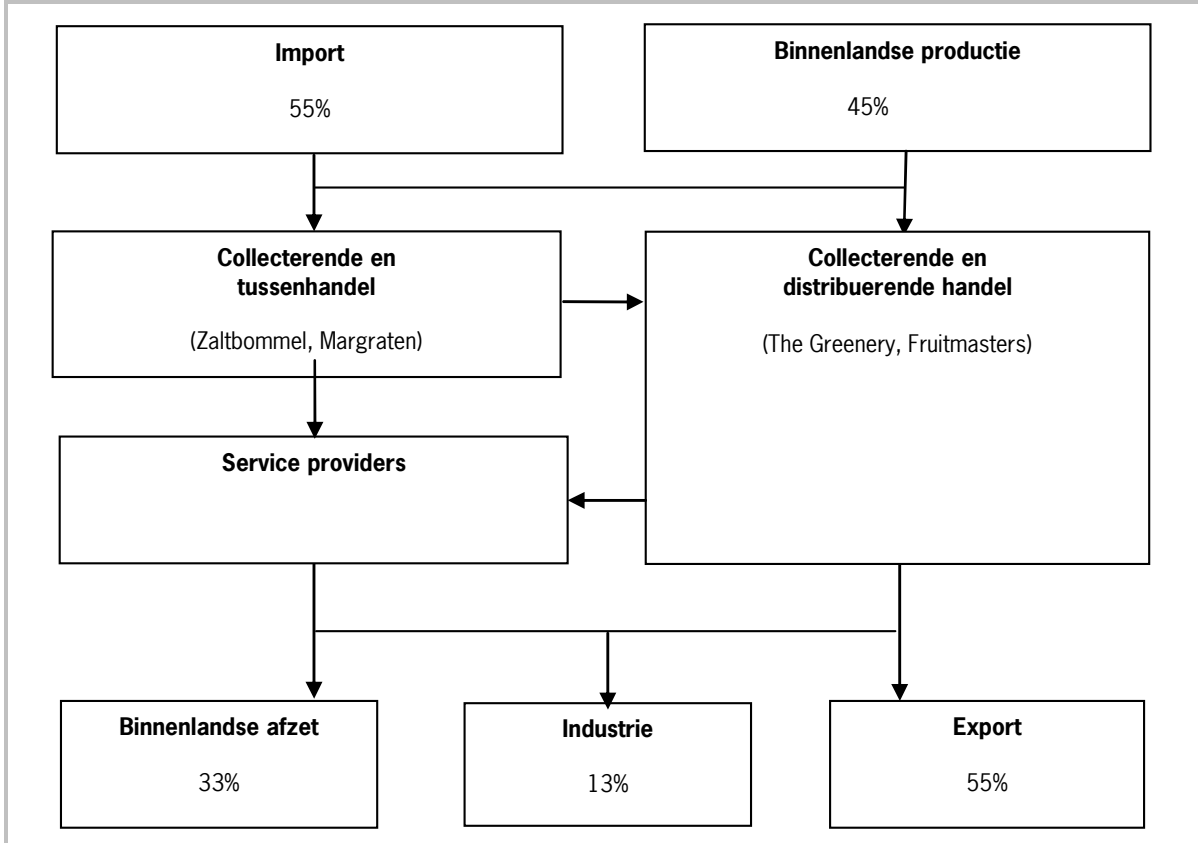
Import

55%

Binnenlandse productie

45%

Collecterende en tussenhandel

(Zaltbommel, Margraten)

Collecterende en distribuerende handel

(The Greenery, Fruitmasters)

Service providers

Binnenlandse afzet

33%

Industrie

13%

Export

55%